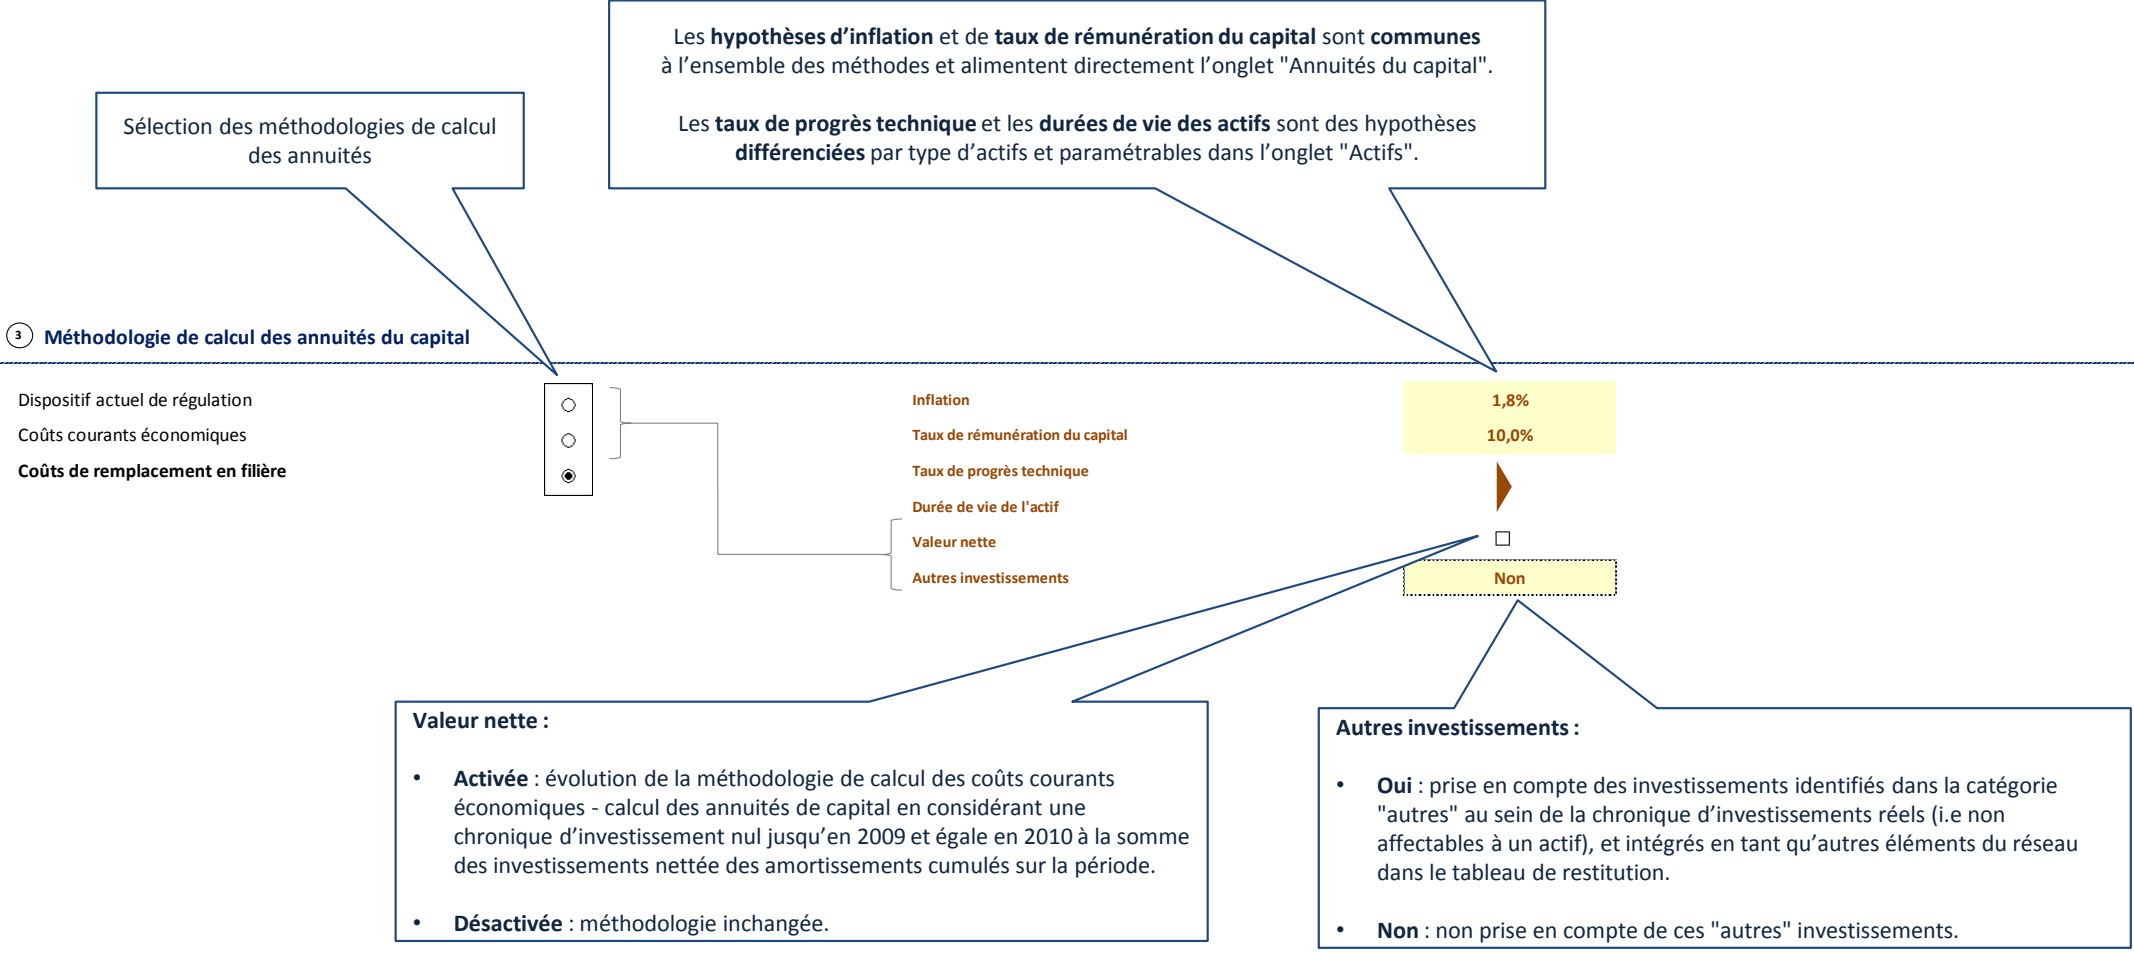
Sélection des méthodologies de calcul des annuités

Les **hypothèses d'inflation** et de **taux de rémunération du capital** sont **communes** à l'ensemble des méthodes et alimentent directement l'onglet "Annuités du capital".

Les **taux de progrès technique** et les **durées de vie des actifs** sont des hypothèses **différenciées** par type d'actifs et paramétrables dans l'onglet "Actifs".

3 Méthodologie de calcul des annuités du capital

Dispositif actuel de régulation
Coûts courants économiques
Coûts de remplacement en filière

| | |
|---|---|
| Inflation | 1,8% |
| Taux de rémunération du capital | 10,0% |
| Taux de progrès technique | |
| Durée de vie de l'actif | |
| Valeur nette | |
| Autres investissements | Non |

Valeur nette :

• **Activée** : évolution de la méthodologie de calcul des coûts courants économiques - calcul des annuités de capital en considérant une chronique d'investissement nul jusqu'en 2009 et égale en 2010 à la somme des investissements nettée des amortissements cumulés sur la période.

• **Désactivée** : méthodologie inchangée.

Autres investissements :

• **Oui** : prise en compte des investissements identifiés dans la catégorie "autres" au sein de la chronique d'investissements réels (i.e non affectables à un actif), et intégrés en tant qu'autres éléments du réseau dans le tableau de restitution.

• **Non** : non prise en compte de ces "autres" investissements.